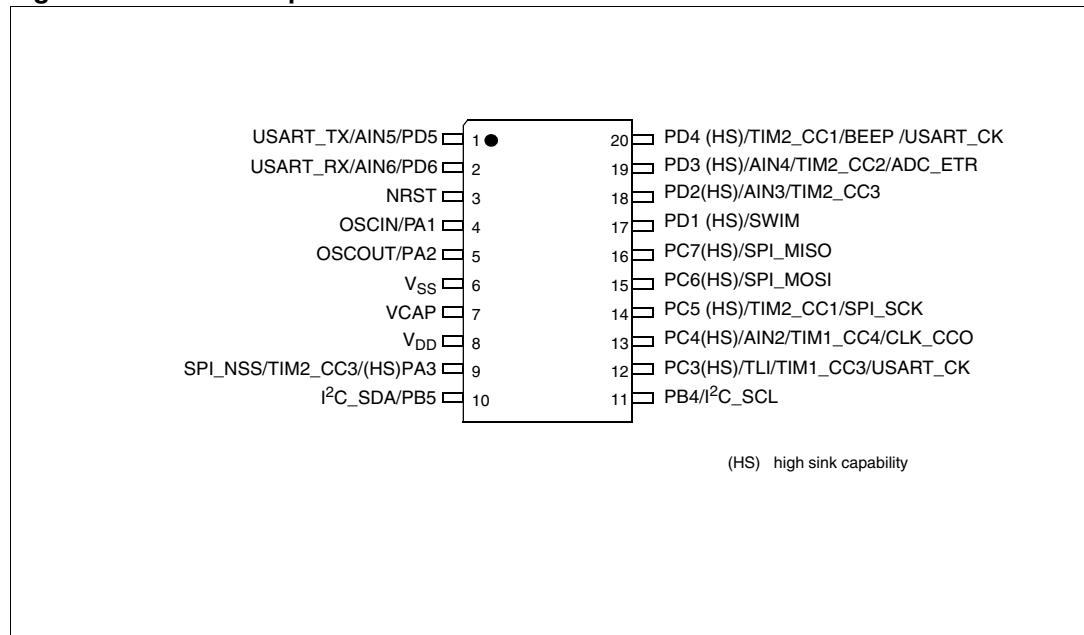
USART_TX/AIN5/PD5 1
USART_RX/AIN6/PD6 2
NRST 3
OSCIN/PA1 4
OSCOUT/PA2 5
$V_{SS}$ 6
VCAP 7
$V_{DD}$ 8
SPI_NSS/TIM2_CC3/(HS)PA3 9
$I^2C$_SDA/PB5 10

20 PD4 (HS)/TIM2_CC1/BEEP /USART_CK
19 PD3 (HS)/AIN4/TIM2_CC2/ADC_ETR
18 PD2(HS)/AIN3/TIM2_CC3
17 PD1 (HS)/SWIM
16 PC7(HS)/SPI_MISO
15 PC6(HS)/SPI_MOSI
14 PC5 (HS)/TIM2_CC1/SPI_SCK
13 PC4(HS)/AIN2/TIM1_CC4/CLK_CCO
12 PC3(HS)/TLI/TIM1_CC3/USART_CK
11 PB4/$I^2C$_SCL

(HS) high sink capability